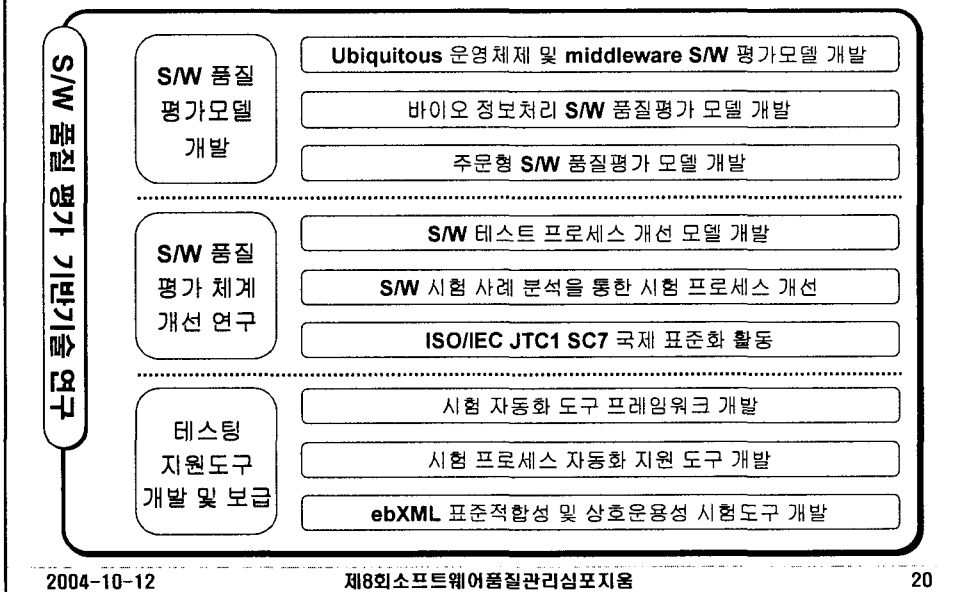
S/W 품질 평가 기반기술 연구

S/W 품질 평가모델 개발

Ubiquitous 운영체제 및 middleware S/W 평가모델 개발

바이오 정보처리 S/W 품질평가 모델 개발

주문형 S/W 품질평가 모델 개발

S/W 품질 평가 체계 개선 연구

S/W 테스트 프로세스 개선 모델 개발

S/W 시험 사례 분석을 통한 시험 프로세스 개선

ISO/IEC JTC1 SC7 국제 표준화 활동

테스팅 지원도구 개발 및 보급

시험 자동화 도구 프레임워크 개발

시험 프로세스 자동화 지원 도구 개발

ebXML 표준적합성 및 상호운용성 시험도구 개발

2004-10-12 제8회소프트웨어품질관리심포지움 20